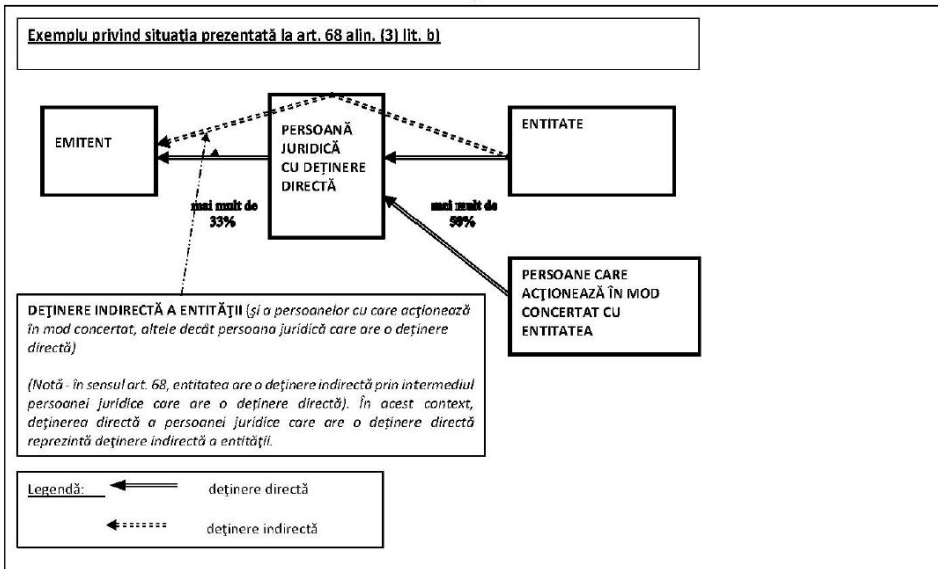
Exemplu privind situația prezentată la art. 68 alin. (3) lit. b)

EMITENT

PERSOANĂ JURIDICĂ CU DEȚINERE DIRECTĂ

ENTITATE

mai mult de 33%

mai mult de 50%

PERSOANE CARE ACȚIONEAZĂ ÎN MOD CONCERTAT CU ENTITATEA

DEȚINERE INDIRECTĂ A ENTITĂȚII (și a persoanelor cu care acționează în mod concertat, altele decât persoana juridică care are o deținere directă)

(Notă - în sensul art. 68, entitatea are o deținere indirectă prin intermediul persoanei juridice care are o deținere directă). În acest context, deținerea directă a persoanei juridice care are o deținere directă reprezintă deținere indirectă a entității.

Legendă: deținere directă

deținere indirectă